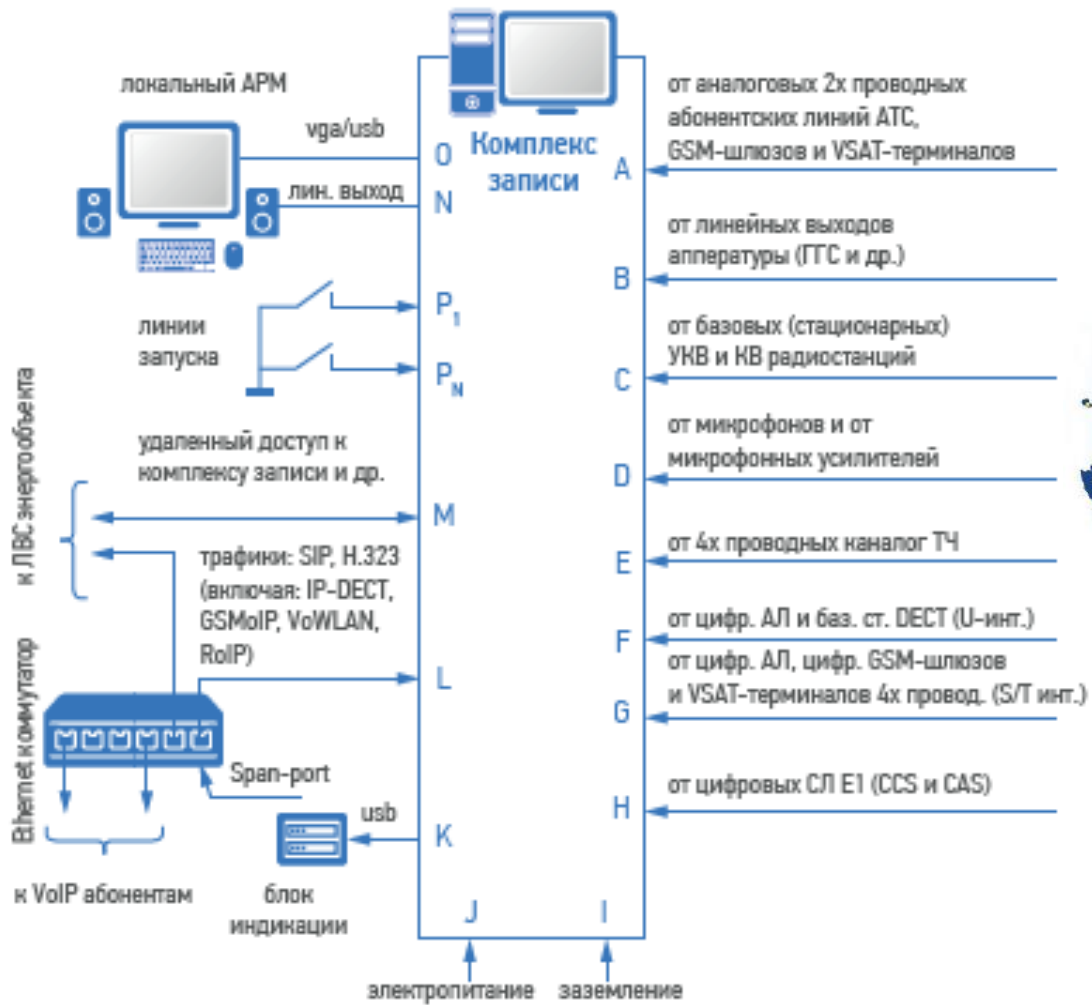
локальный АРМ

vga/usb

лин. выход

Комплекс записи

O

N

$P_1$

$P_N$

линии запуска

удаленный доступ к комплексу записи и др.

к ЛВС энергообъекта

M

трафики: SIP, H.323 (включая: IP-DECT, GSMoIP, VoWLAN, RoIP)

L

Ethernet коммутатор

Span-port

usb

K

к VoIP абонентам

блок индикации

J

I

электропитание

заземление

A

от аналоговых 2х проводных абонентских линий АТС, GSM-шлюзов и VSAT-терминалов

B

от линейных выходов аппаратуры (ГТС и др.)

C

от базовых (стационарных) УКВ и КВ радиостанций

D

от микрофонов и от микрофонных усилителей

E

от 4х проводных каналог ТЧ

F

от цифр. АЛ и баз. ст. DECT (U-инт.)

G

от цифр. АЛ, цифр. GSM-шлюзов и VSAT-терминалов 4х провод. (S/T инт.)

H

от цифровых СЛ Е1 (CCS и CAS)